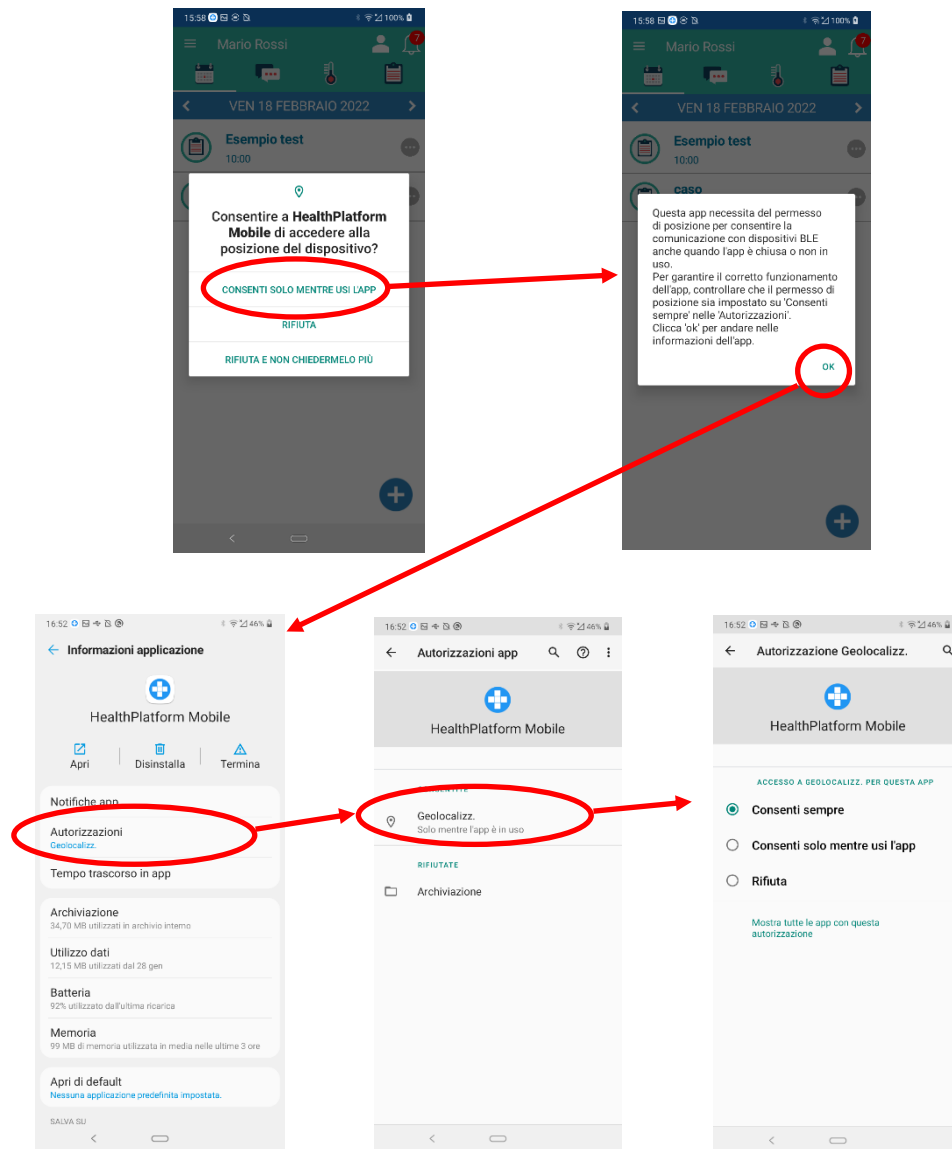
15:58 100%

Mario Rossi 7

VEN 18 FEBBRAIO 2022

Esempio test
10:00

Consentire a **HealthPlatform Mobile** di accedere alla posizione del dispositivo?

CONSENTI SOLO MENTRE USI L'APP

RIFIUTA

RIFIUTA E NON CHIEDERMELO PIÙ

15:58 100%

Mario Rossi 7

VEN 18 FEBBRAIO 2022

Esempio test
10:00

caso

Questa app necessita del permesso di posizione per consentire la comunicazione con dispositivi BLE anche quando l'app è chiusa o non in uso.
Per garantire il corretto funzionamento dell'app, controllare che il permesso di posizione sia impostato su 'Consenti sempre' nelle 'Autorizzazioni'.
Clicca 'ok' per andare nelle informazioni dell'app.

OK

16:52 46%

Informazioni applicazione

HealthPlatform Mobile

Apri | Disinstalla | Termina

Notifiche app

Autorizzazioni
Geolocalizz.

Tempo trascorso in app

Archiviazione
34,70 MB utilizzati in archivio interno

Utilizzo dati
12,15 MB utilizzati dal 28 gen

Batteria
92% utilizzato dall'ultima ricarica

Memoria
99 MB di memoria utilizzata in media nelle ultime 3 ore

Apri di default
Nessuna applicazione predefinita impostata.

SALVA SU

16:52 46%

Autorizzazioni app

HealthPlatform Mobile

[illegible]

Geolocalizz.
Solo mentre l'app è in uso

RIFIUTATE

Archiviazione

16:52 46%

Autorizzazione Geolocalizz.

HealthPlatform Mobile

ACCESSO A GEOLOCALIZZ. PER QUESTA APP

Consenti sempre

Consenti solo mentre usi l'app

Rifiuta

Mostra tutte le app con questa autorizzazione